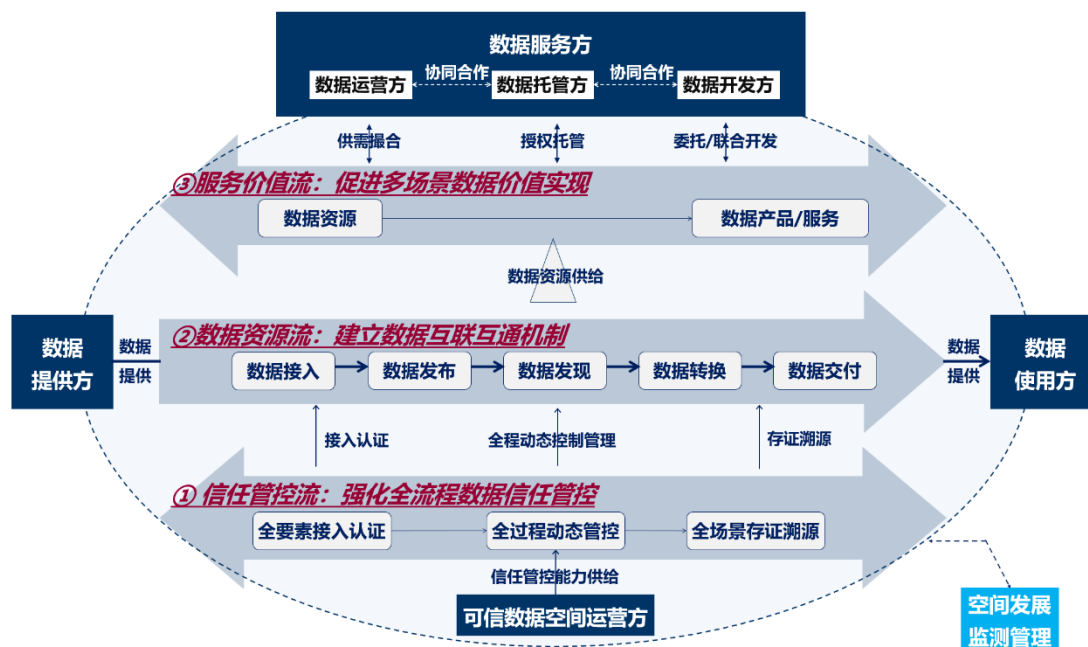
数据服务方

数据运营方 协同合作 数据托管方 协同合作 数据开发方

供需撮合 授权托管 委托/联合开发

③服务价值流：促进多场景数据价值实现

数据资源 数据产品/服务

数据资源供给

数据提供方 数据提供

②数据资源流：建立数据互联互通机制

数据接入 数据发布 数据发现 数据转换 数据交付

数据提供 数据使用方

接入认证 全程动态控制管理 存证溯源

① 信任管控流：强化全流程数据信任管控

全要素接入认证 全过程动态管控 全场景存证溯源

信任管控能力供给

可信数据空间运营方

空间发展监测管理